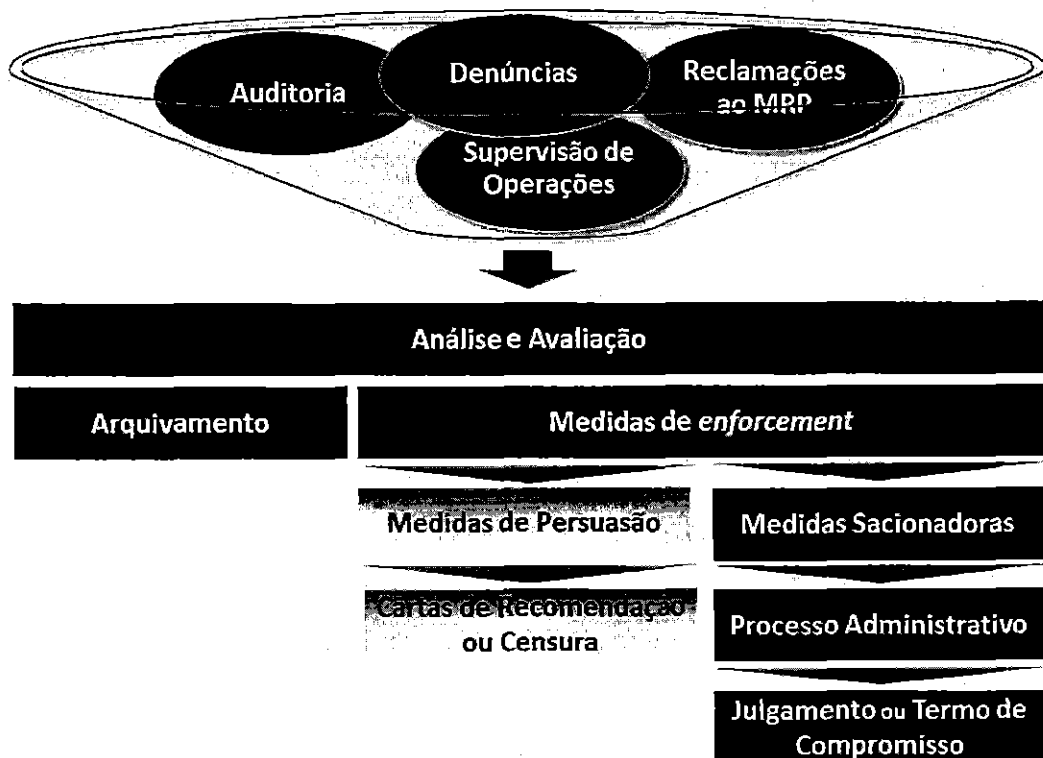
Auditoria

Denúncias

Reclamações ao MRP

Supervisão de Operações

Análise e Avaliação

Arquivamento

Medidas de *enforcement*

Medidas de Persuasão

Medidas Sacionadoras

Cartas de Recomendação ou Censura

Processo Administrativo

Julgamento ou Termo de Compromisso